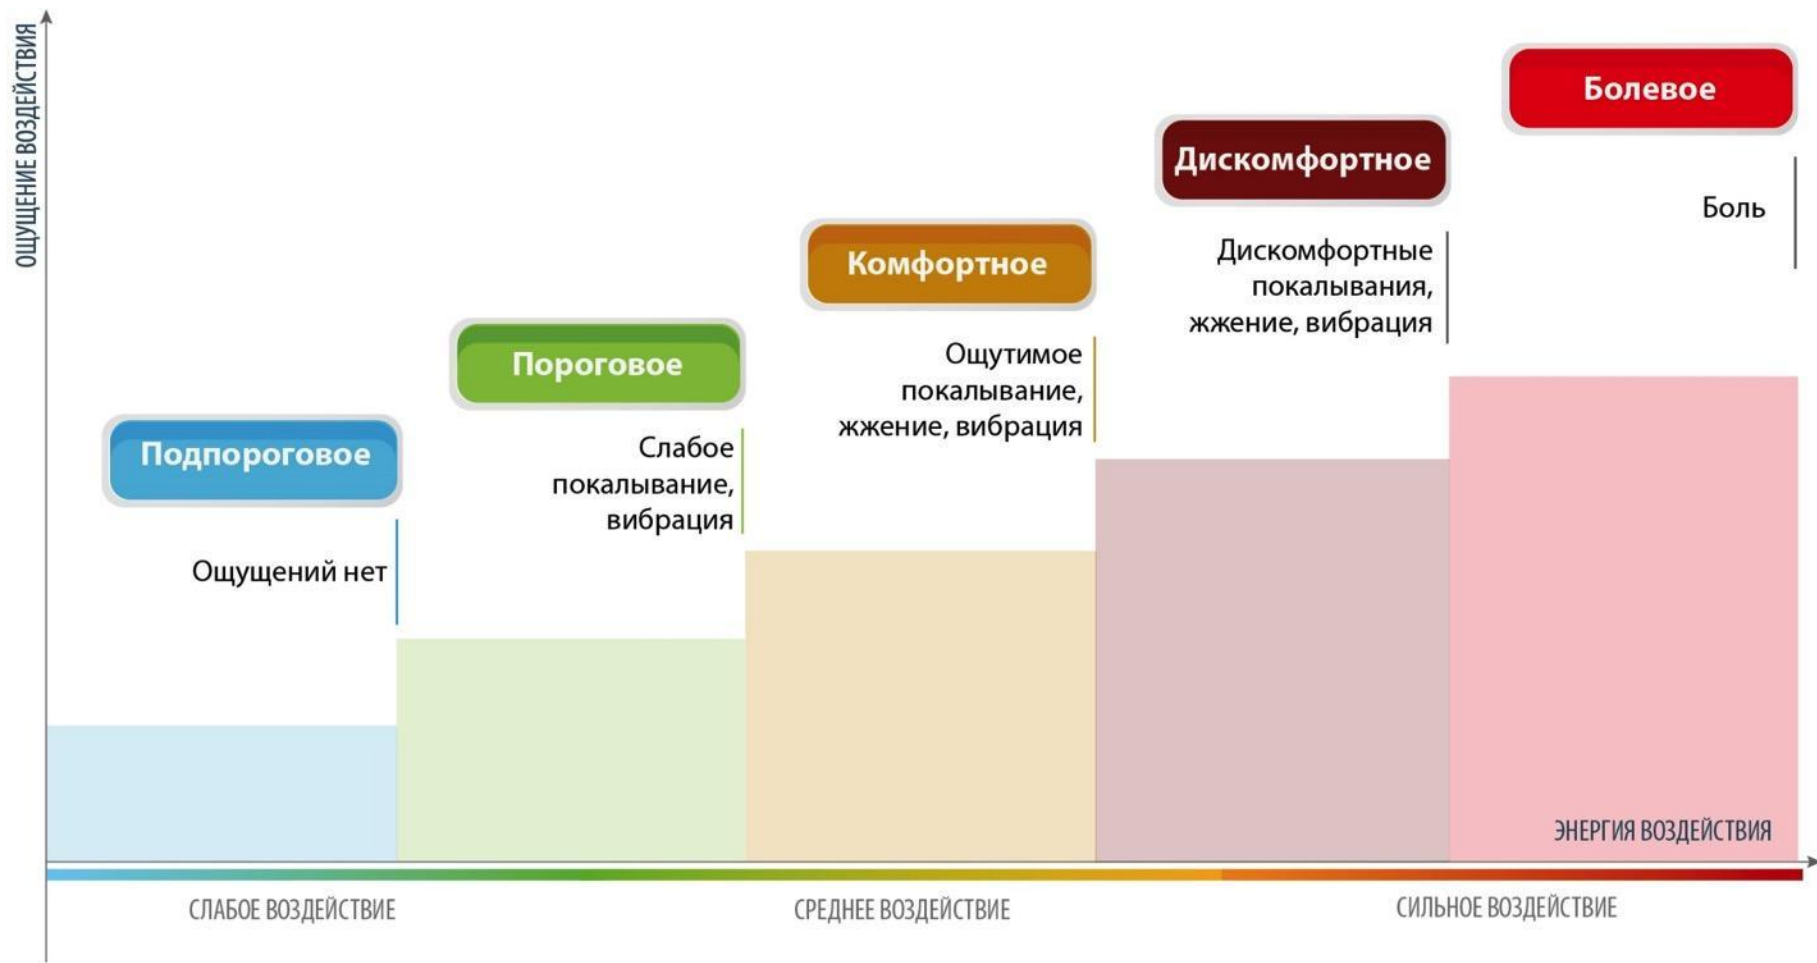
ОЩУЩЕНИЕ ВОЗДЕЙСТВИЯ

Подпороговое

Ощущений нет

Пороговое

Слабое покалывание, вибрация

Комфортное

Ощутимое покалывание, жжение, вибрация

Дискомфортное

Дискомфортные покалывания, жжение, вибрация

Болевое

Боль

ЭНЕРГИЯ ВОЗДЕЙСТВИЯ

СЛАБОЕ ВОЗДЕЙСТВИЕ

СРЕДНЕЕ ВОЗДЕЙСТВИЕ

СИЛЬНОЕ ВОЗДЕЙСТВИЕ